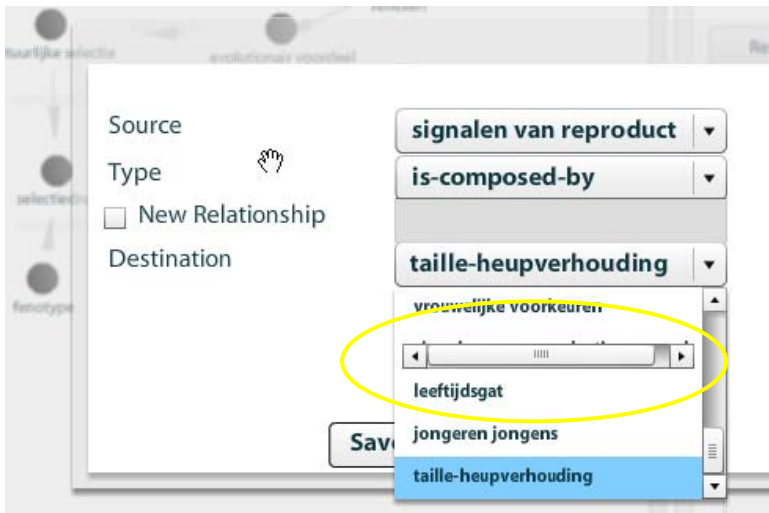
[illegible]uurlijke selectie
evolutionair voordeel
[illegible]
Re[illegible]
selectiedr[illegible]
fenotype

Source
signalen van reproduct
Type
is-composed-by
New Relationship
Destination
taille-heupverhouding
vrouwelijke voorkeuren
leeftijdsgat
jongeren jongens
taille-heupverhouding
Sav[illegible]